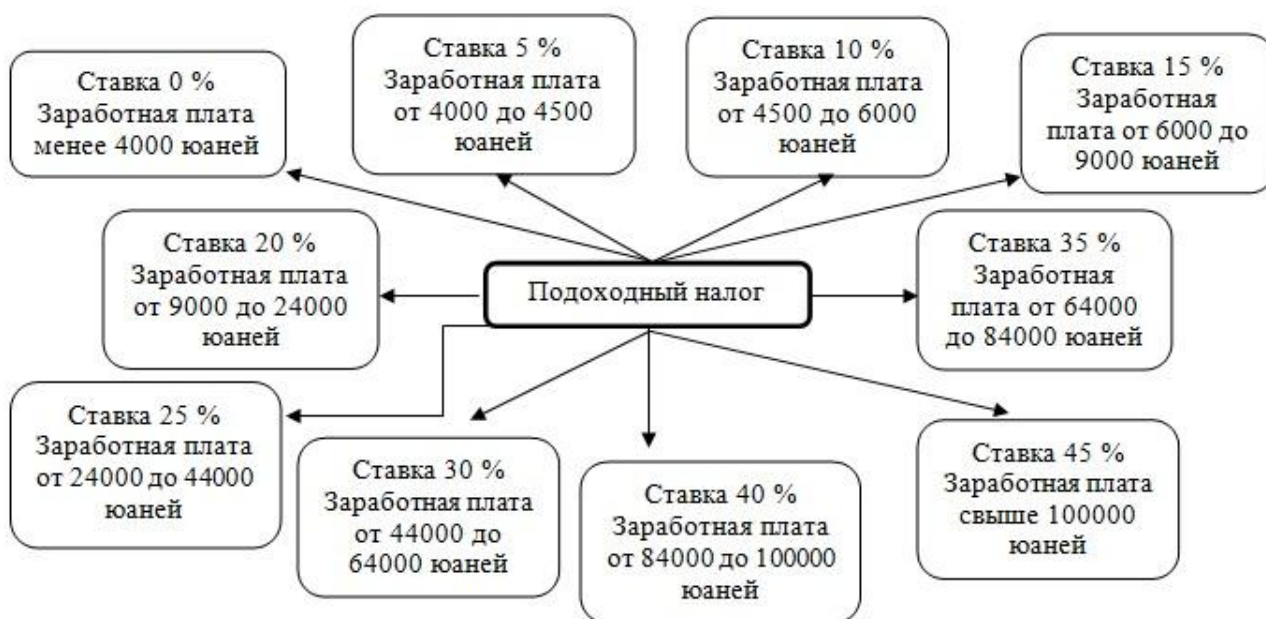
Ставка 0 %
Заработная плата менее 4000 юаней

Ставка 5 %
Заработная плата от 4000 до 4500 юаней

Ставка 10 %
Заработная плата от 4500 до 6000 юаней

Ставка 15 %
Заработная плата от 6000 до 9000 юаней

Ставка 20 %
Заработная плата от 9000 до 24000 юаней

Подоходный налог

Ставка 35 %
Заработная плата от 64000 до 84000 юаней

Ставка 25 %
Заработная плата от 24000 до 44000 юаней

Ставка 30 %
Заработная плата от 44000 до 64000 юаней

Ставка 40 %
Заработная плата от 84000 до 100000 юаней

Ставка 45 %
Заработная плата свыше 100000 юаней